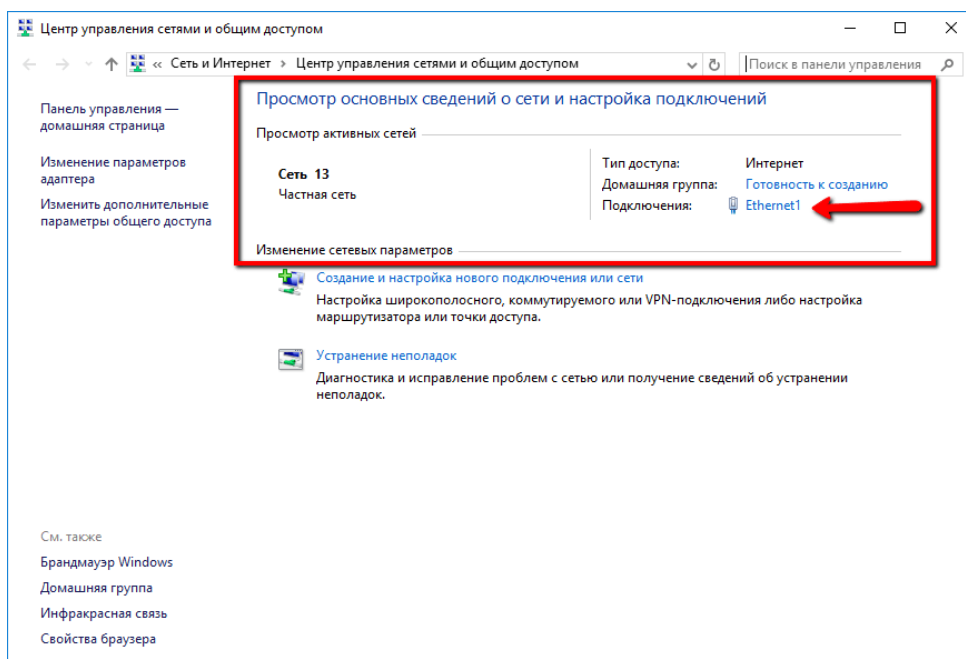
Центр управления сетями и общим доступом

« Сеть и Интернет › Центр управления сетями и общим доступом

Поиск в панели управления

Панель управления — домашняя страница

Изменение параметров адаптера

Изменить дополнительные параметры общего доступа

Просмотр основных сведений о сети и настройка подключений

Просмотр активных сетей

Сеть 13
Частная сеть

Тип доступа: Интернет
Домашняя группа: Готовность к созданию
Подключения: Ethernet1

Изменение сетевых параметров

Создание и настройка нового подключения или сети
Настройка широкополосного, коммутируемого или VPN-подключения либо настройка маршрутизатора или точки доступа.

Устранение неполадок
Диагностика и исправление проблем с сетью или получение сведений об устранении неполадок.

См. также
Брандмауэр Windows
Домашняя группа
Инфракрасная связь
Свойства браузера